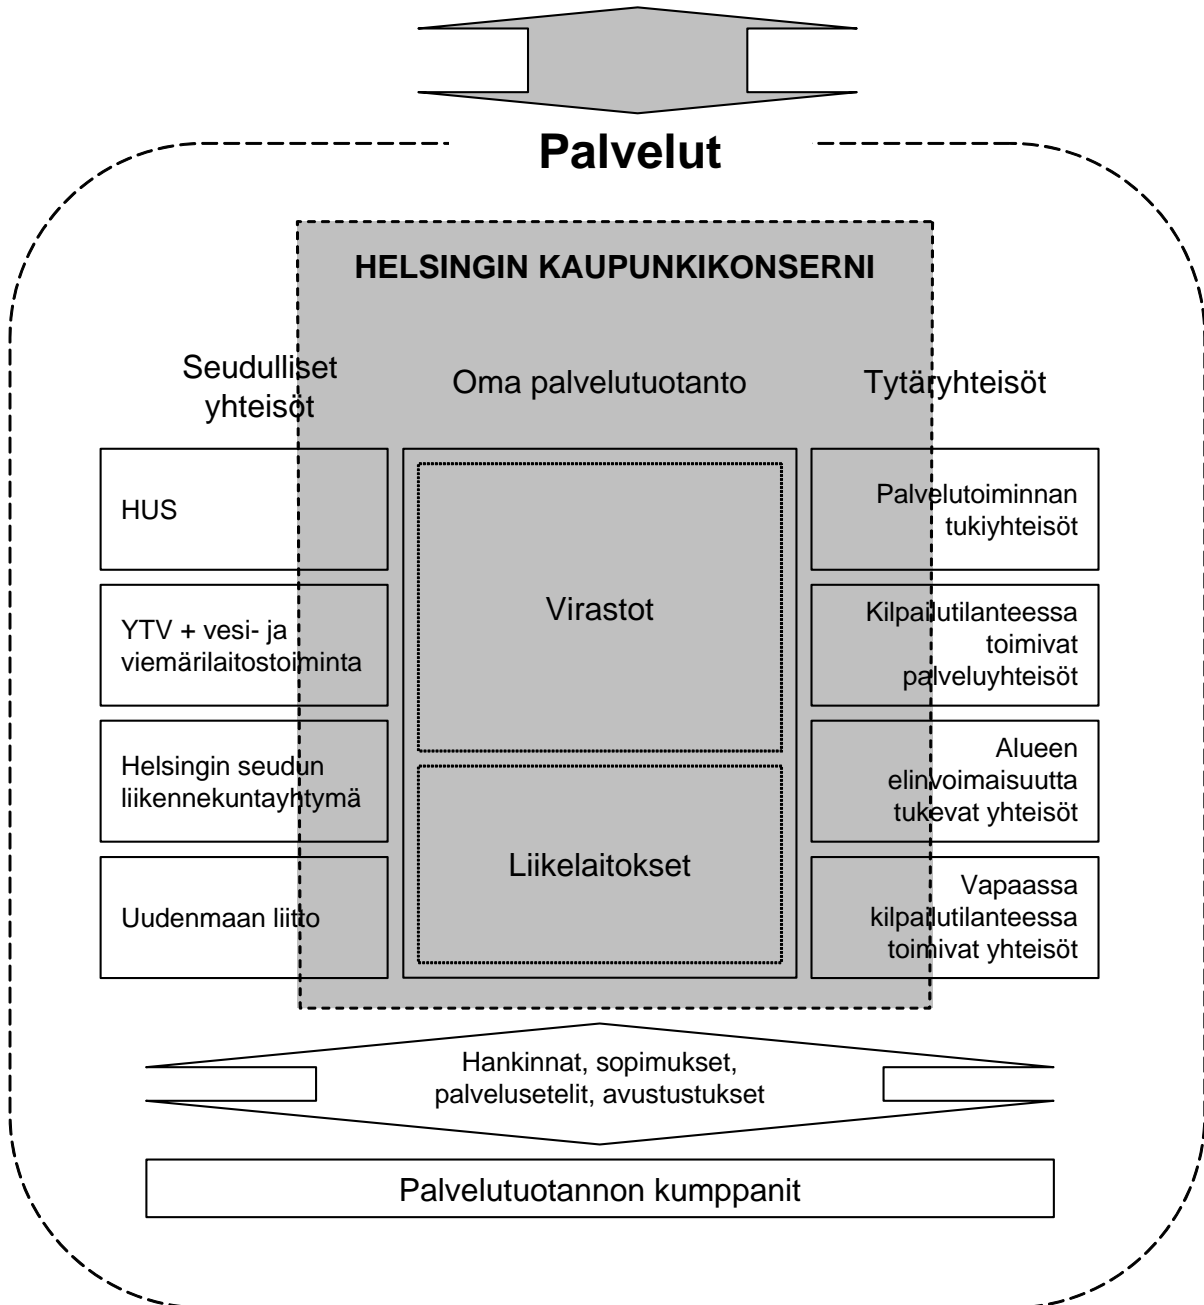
Palvelut

HELSINGIN KAUPUNKIKONSERNI

Seudulliset yhteisöt

Oma palvelutuotanto

Tytäryhteisöt

HUS

YTV + vesi- ja viemärilaitostoiminta

Helsingin seudun liikennekuntayhtymä

Uudenmaan liitto

Virastot

Liikelaitokset

Palvelutoiminnan tukiyhteisöt

Kilpailutilanteessa toimivat palveluyhteisöt

Alueen elinvoimaisuutta tukevat yhteisöt

Vapaassa kilpailutilanteessa toimivat yhteisöt

Hankinnat, sopimukset, palvelusetelit, avustustukset

Palvelutuotannon kumppanit